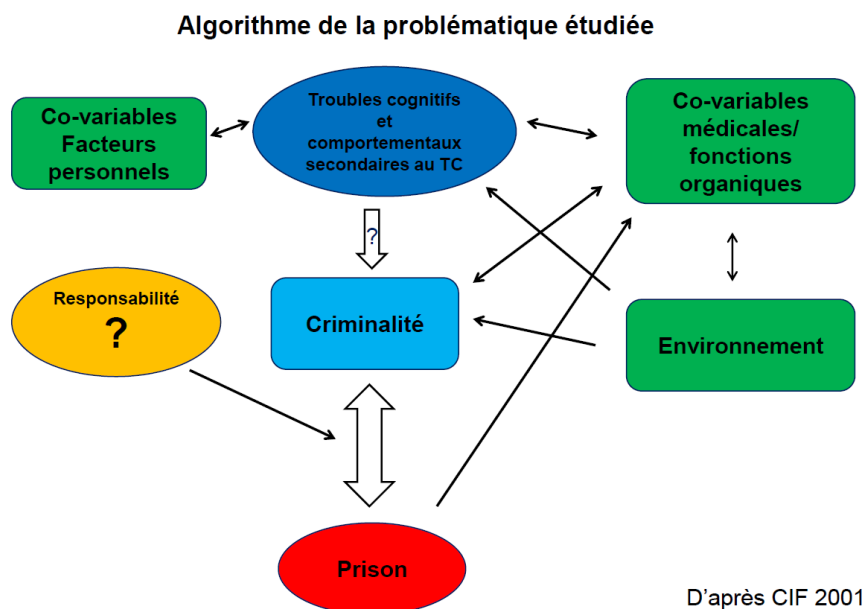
Algorithme de la problématique étudiée

Co-variables Facteurs personnels

Troubles cognitifs et comportementaux secondaires au TC

Co-variables médicales/ fonctions organiques

?

Responsabilité ?

Criminalité

Environnement

Prison

D'après CIF 2001